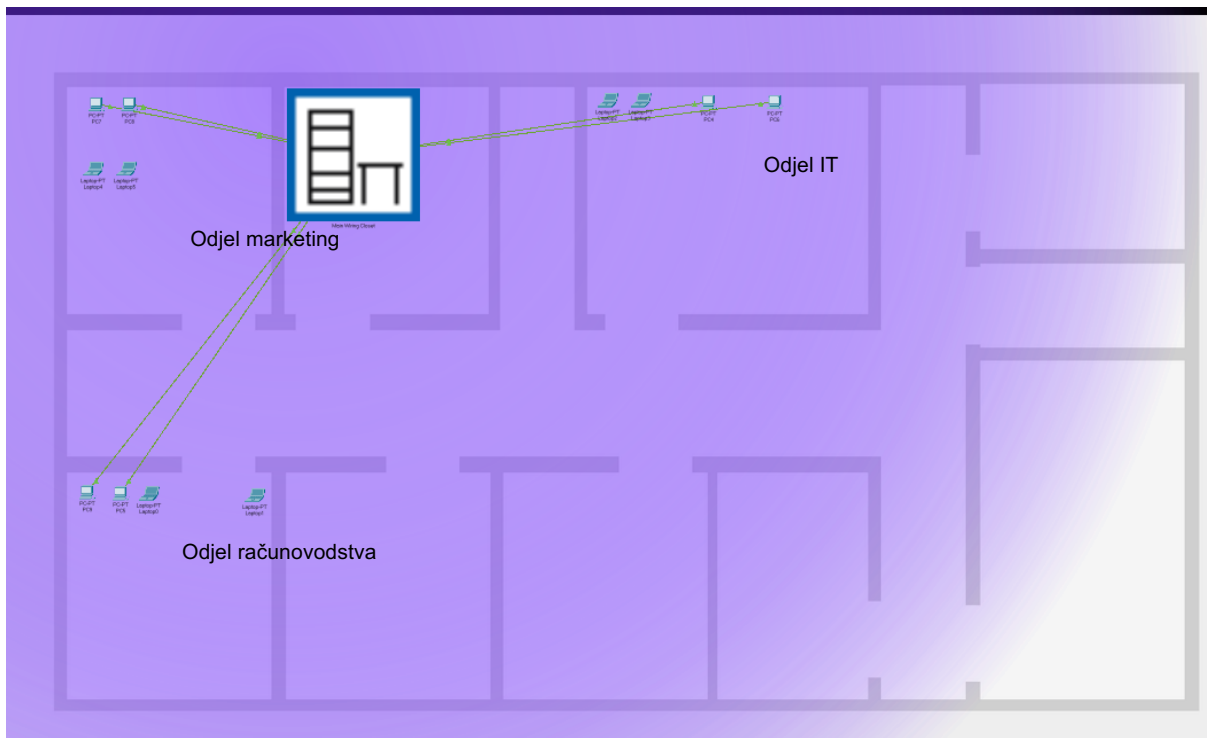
PC-PT PC7

PC-PT PC8

Laptop-PT Laptop4

Laptop-PT Laptop5

Main Wiring Closet

Odjel marketing

Laptop-PT Laptop2

Laptop-PT Laptop1

PC-PT PC4

PC-PT PC6

Odjel IT

PC-PT PC9

PC-PT PC5

Laptop-PT Laptop0

Laptop-PT Laptop3

Odjel računovodstva